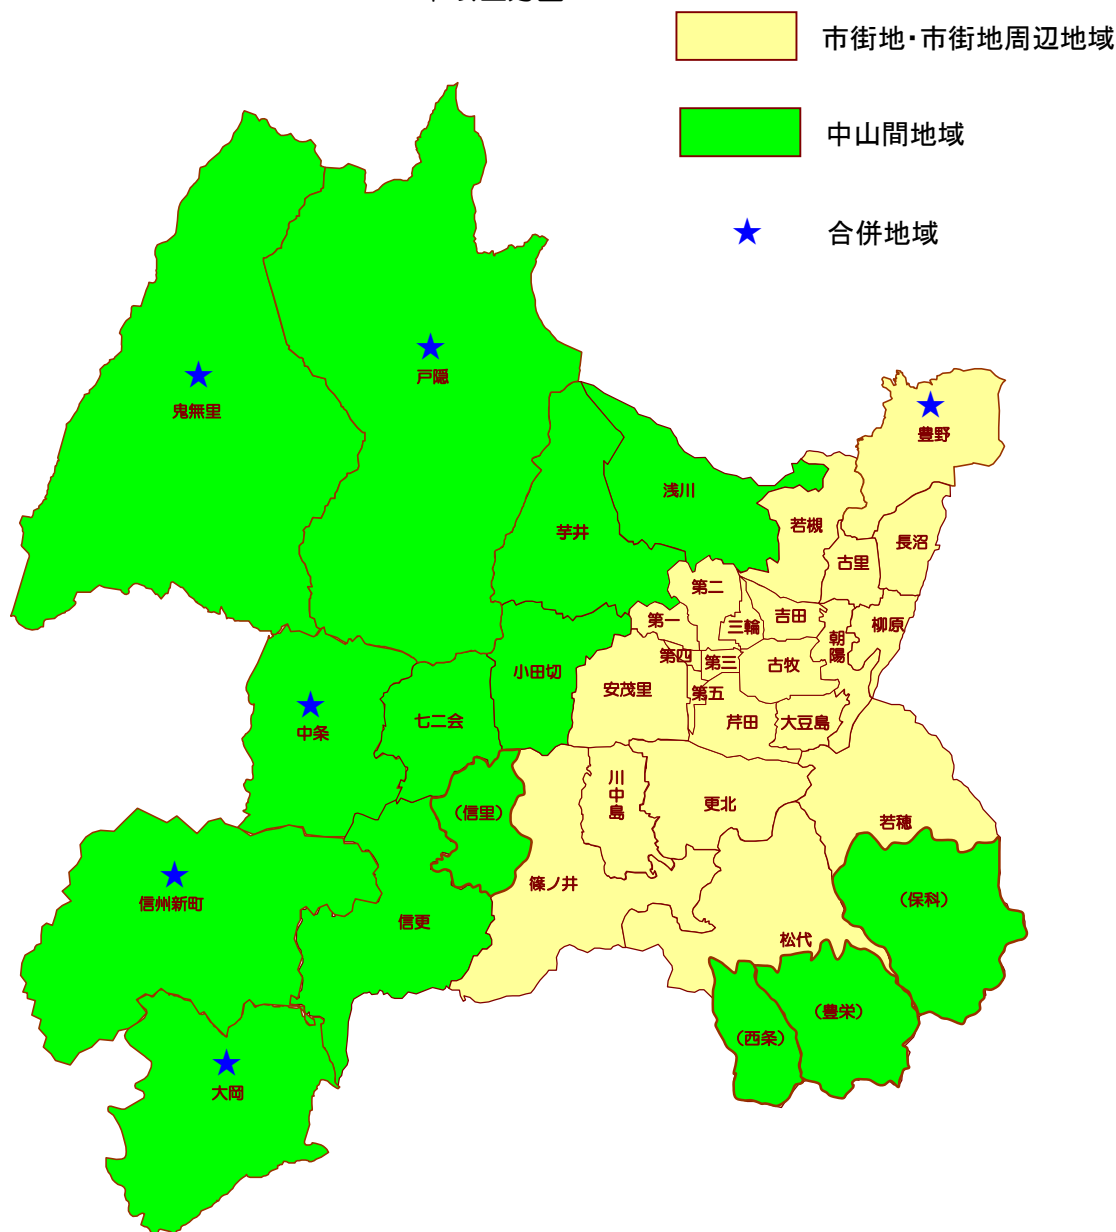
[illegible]

市街地・市街地周辺地域

中山間地域

★ 合併地域

戸隠

鬼無里

豊野

浅川

若槻

長沼

芋井

古里

第二

吉田

柳原

第一

三輪

朝陽

第四

第三

古牧

小田切

安茂里

第五

芹田

大豆島

中条

七二会

川中島

更北

(信里)

若穂

篠ノ井

(保科)

信州新町

信更

松代

(豊栄)

(西条)

大岡